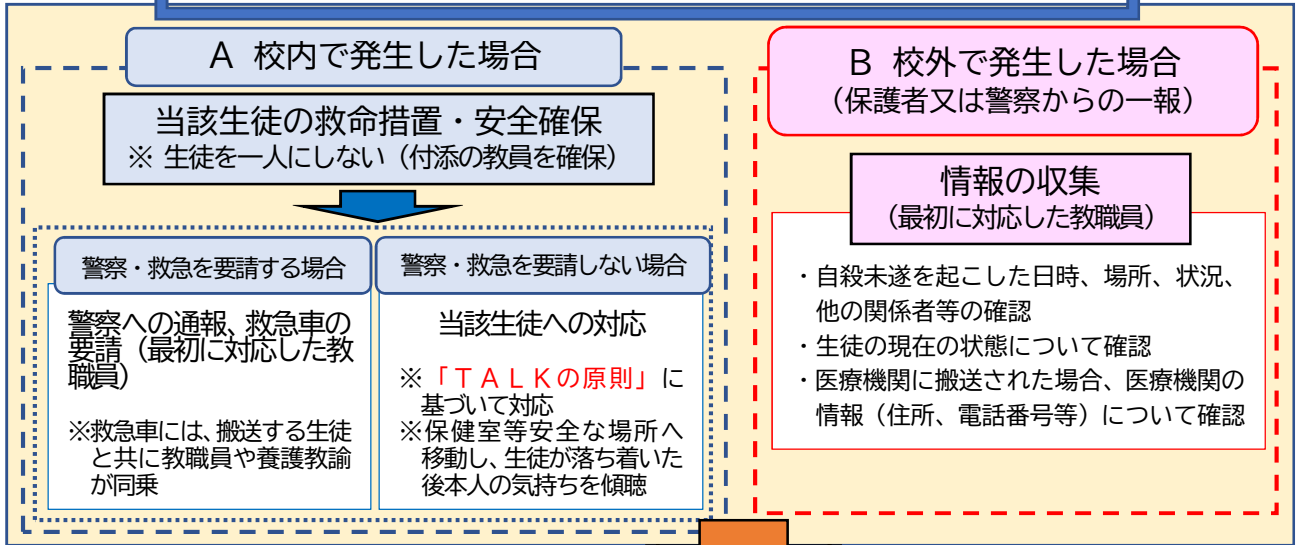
A 校内で発生した場合

当該生徒の救命措置・安全確保
※ 生徒を一人にしない（付添の教員を確保）

警察・救急を要請する場合

警察への通報、救急車の要請（最初に対応した教職員）

※救急車には、搬送する生徒と共に教職員や養護教諭が同乗

警察・救急を要請しない場合

当該生徒への対応

※「ＴＡＬＫの原則」に基づいて対応
※保健室等安全な場所へ移動し、生徒が落ち着いた後本人の気持ちを傾聴

B 校外で発生した場合
（保護者又は警察からの一報）

情報の収集
（最初に対応した教職員）

・自殺未遂を起こした日時、場所、状況、他の関係者等の確認
・生徒の現在の状態について確認
・医療機関に搬送された場合、医療機関の情報（住所、電話番号等）について確認